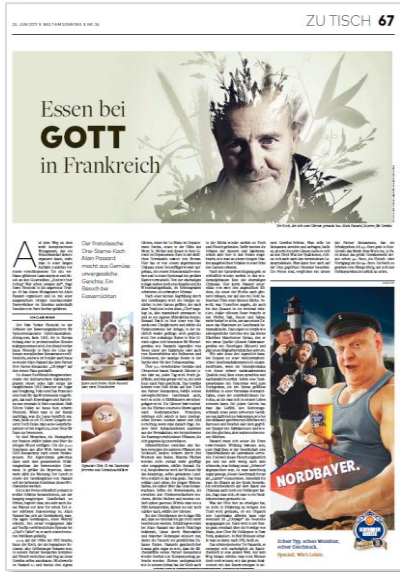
ZU TISCH 67

Essen bei GOTT in Frankreich

Der französische Drei-Sterne-Koch Alain Passard macht aus Gemüse unvergessliche Gerichte. Ein Besuch bei Extremitäten

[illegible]

NORDBAYER.

Echter Typ, echtes Weißbier, echter Geschmack.
Spezial. Wie's Leben.